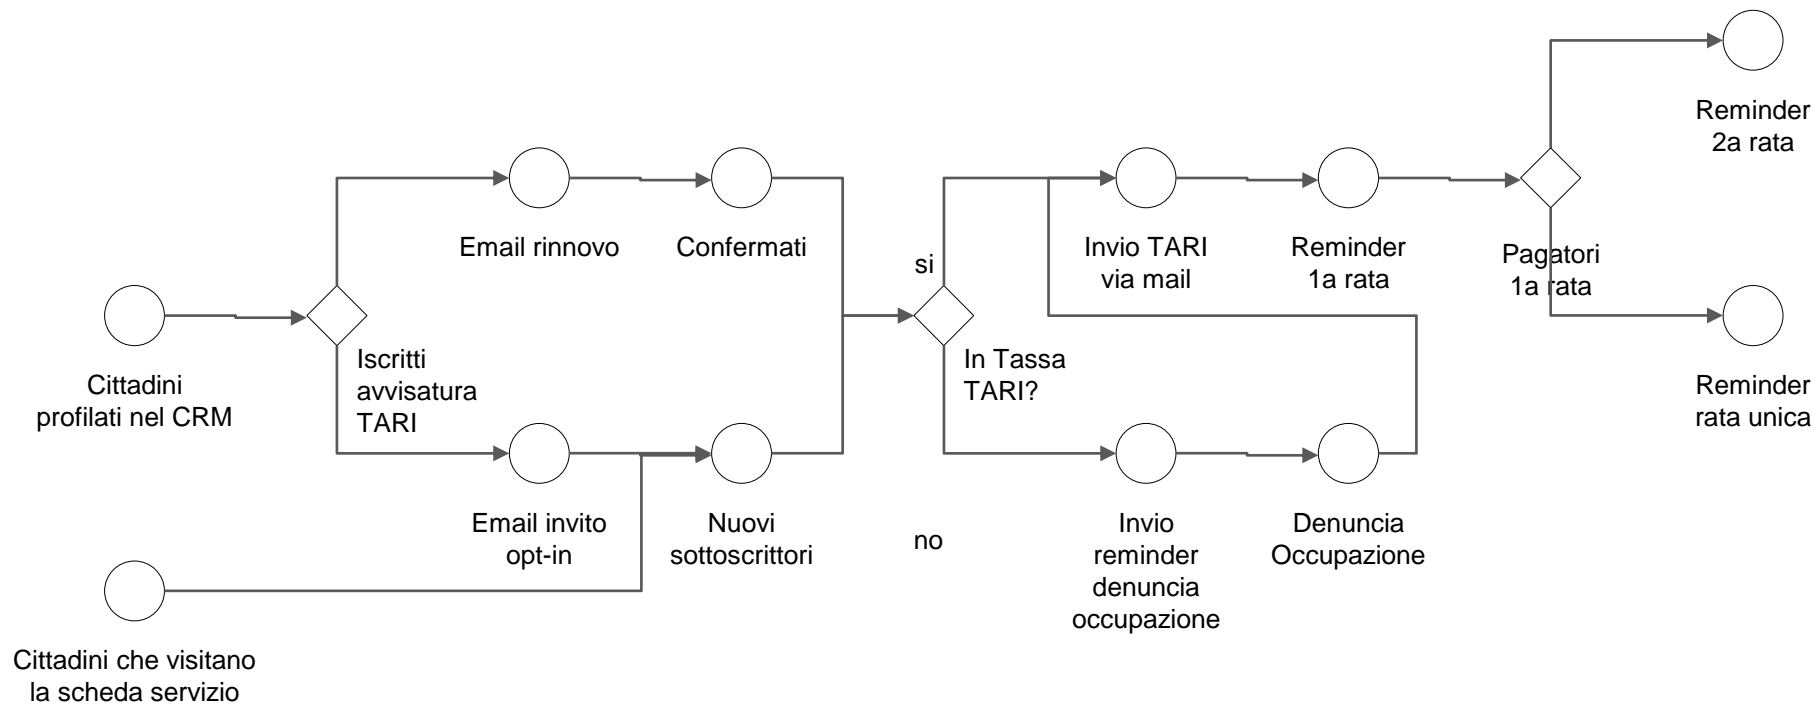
Reminder
2a rata

Email rinnovo

Confermati

si

Invio TARI
via mail

Reminder
1a rata

Pagatori
1a rata

Reminder
rata unica

Cittadini
profilati nel CRM

Iscritti
avvisatura
TARI

In Tassa
TARI?

Email invito
opt-in

Nuovi
sottoscrittori

no

Invio
reminder
denuncia
occupazione

Denuncia
Occupazione

Cittadini che visitano
la scheda servizio